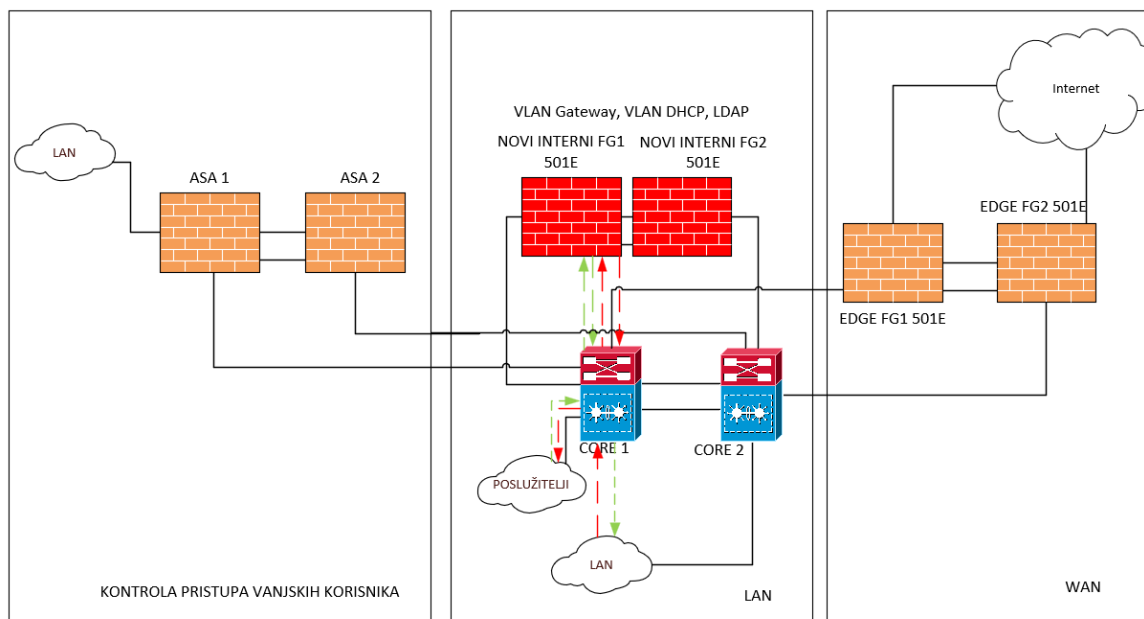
LAN

ASA 1

ASA 2

KONTROLA PRISTUPA VANJSKIH KORISNIKA

VLAN Gateway, VLAN DHCP, LDAP

NOVI INTERNI FG1 501E

NOVI INTERNI FG2 501E

CORE 1

CORE 2

POSLUŽITELJI

LAN

LAN

Internet

EDGE FG2 501E

EDGE FG1 501E

WAN